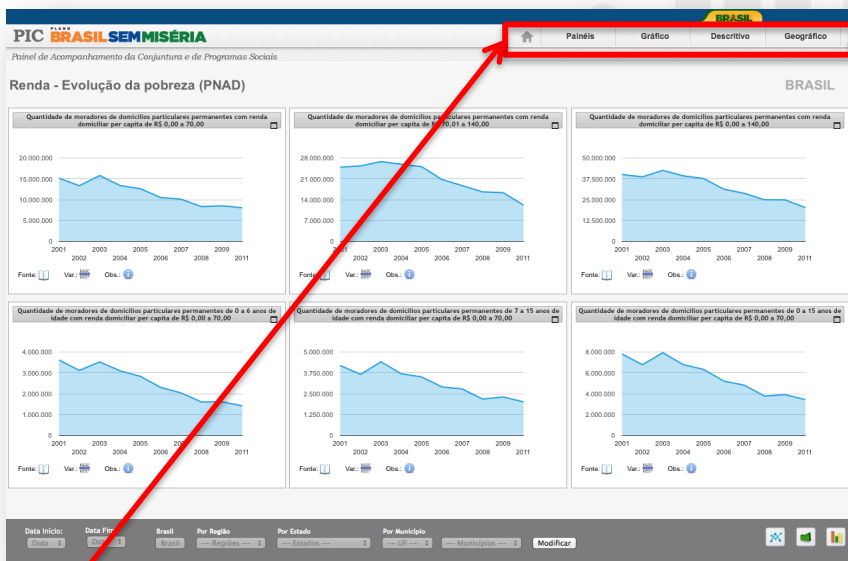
PIC PLANO BRASIL SEM MISÉRIA

BRASIL

Painel de Acompanhamento da Conjuntura e de Programas Sociais

Painéis | Gráfico | Descritivo | Geográfico

Renda - Evolução da pobreza (PNAD)

BRASIL

Quantidade de moradores de domicílios particulares permanentes com renda domiciliar per capita de R$ 0,00 a 70,00

20.000.000
15.000.000
10.000.000
5.000.000
0
2001 2002 2003 2004 2005 2006 2007 2008 2009 2011

Fonte: Var.: Obs.:

Quantidade de moradores de domicílios particulares permanentes com renda domiciliar per capita de R$ 70,01 a 140,00

28.000.000
21.000.000
14.000.000
7.000.000
0
2001 2002 2003 2004 2005 2006 2007 2008 2009 2011

Fonte: Var.: Obs.:

Quantidade de moradores de domicílios particulares permanentes com renda domiciliar per capita de R$ 0,00 a 140,00

50.000.000
37.500.000
25.000.000
12.500.000
0
2001 2002 2003 2004 2005 2006 2007 2008 2009 2011

Fonte: Var.: Obs.:

Quantidade de moradores de domicílios particulares permanentes de 0 a 6 anos de idade com renda domiciliar per capita de R$ 0,00 a 70,00

4.000.000
3.000.000
2.000.000
1.000.000
0
2001 2002 2003 2004 2005 2006 2007 2008 2009 2011

Fonte: Var.: Obs.:

Quantidade de moradores de domicílios particulares permanentes de 7 a 15 anos de idade com renda domiciliar per capita de R$ 0,00 a 70,00

5.000.000
3.750.000
2.500.000
1.250.000
0
2001 2002 2003 2004 2005 2006 2007 2008 2009 2011

Fonte: Var.: Obs.:

Quantidade de moradores de domicílios particulares permanentes de 0 a 15 anos de idade com renda domiciliar per capita de R$ 0,00 a 70,00

8.000.000
6.000.000
4.000.000
2.000.000
0
2001 2002 2003 2004 2005 2006 2007 2008 2009 2011

Fonte: Var.: Obs.:

Data Início: Data | Data Fim: Data | Brasil: Brasil | Por Região: --- Regiões --- | Por Estado: --- Estados --- | Por Município: --- UF --- | --- Municípios --- | Modificar